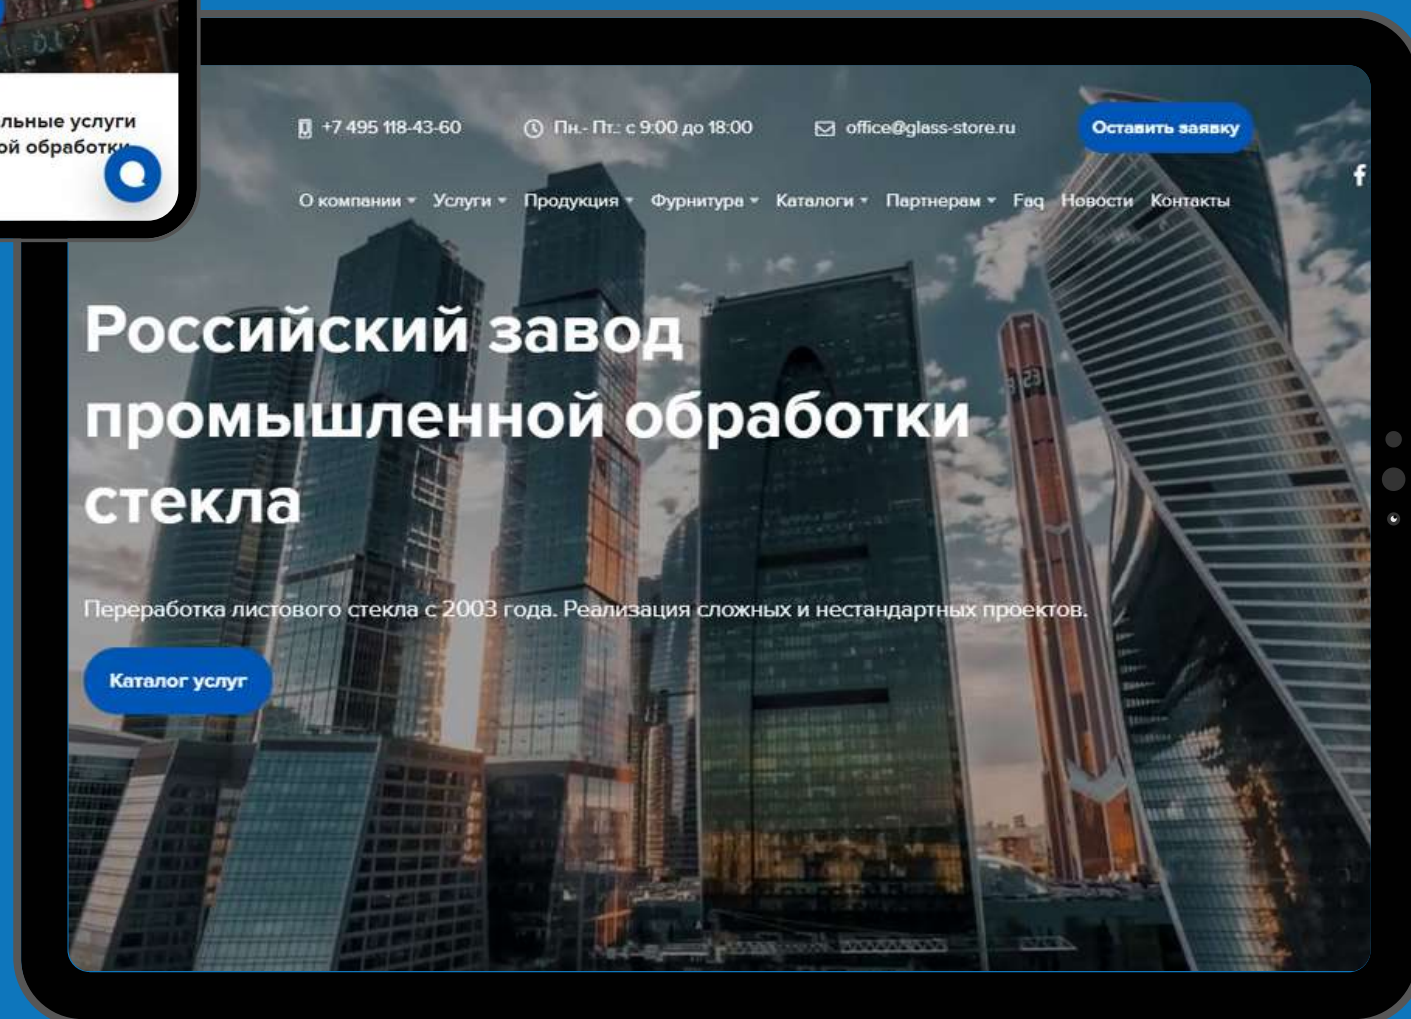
льные услуги
ой обработк

+7 495 118-43-60

Пн.- Пт.: с 9:00 до 18:00

office@glass-store.ru

Оставить заявку

О компании Услуги Продукция Фурнитура Каталоги Партнерам Faq Новости Контакты

Российский завод промышленной обработки стекла

Переработка листового стекла с 2003 года. Реализация сложных и нестандартных проектов.

Каталог услуг